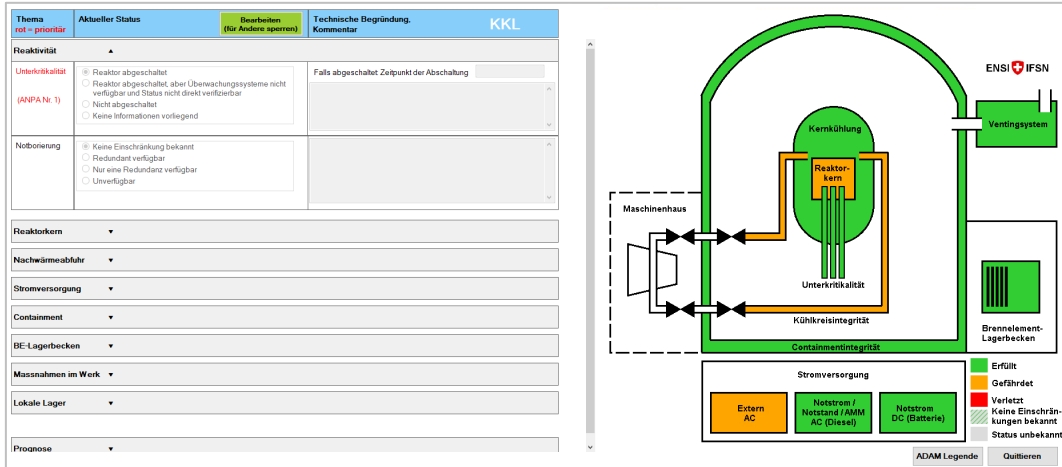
| Thema rot = prioritär | Aktueller Status | Bearbeiten (für Andere sperren) | Technische Begründung, Kommentar | KKL |
|---|---|---|---|---|

Reaktivität ▲

Unterkritikalität

(ANPA Nr. 1)

Reaktor abgeschaltet
Reaktor abgeschaltet, aber Überwachungssysteme nicht verfügbar und Status nicht direkt verifizierbar
Nicht abgeschaltet
Keine Informationen vorliegend

Falls abgeschaltet Zeitpunkt der Abschaltung

Notborierung

Keine Einschränkung bekannt
Redundant verfügbar
Nur eine Redundanz verfügbar
Unverfügbar

Reaktorkern ▼

Nachwärmeabfuhr ▼

Stromversorgung ▼

Containment ▼

BE-Lagerbecken ▼

Massnahmen im Werk ▼

Lokale Lager ▼

Prognose ▼

ENSI IFSN

Ventingsystem

Kernkühlung

Reaktor-kern

Maschinenhaus

Unterkritikalität

Kühlkreisintegrität

Brennelement-Lagerbecken

Containmentintegrität

Stromversorgung

Extern AC

Notstrom / Notstand / AMM AC (Diesel)

Notstrom DC (Batterie)

Erfüllt
Gefährdet
Verletzt
Keine Einschränkungen bekannt
Status unbekannt

ADAM Legende

Quittieren